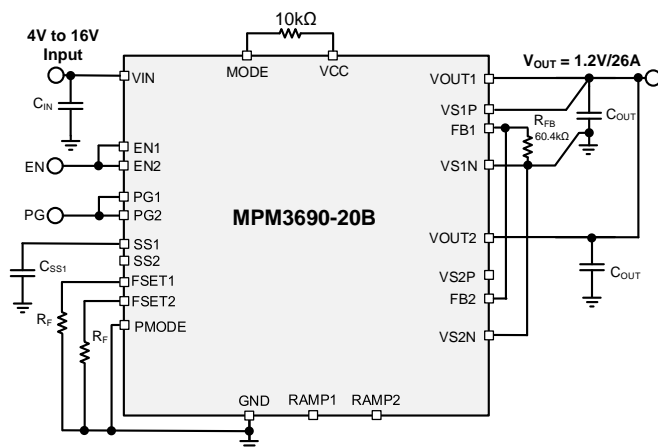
4V to 16V Input

10kΩ

MODE

VCC

$V_{OUT}$ = 1.2V/26A

VIN

$C_{IN}$

EN1

EN

EN2

PG1

PG

PG2

SS1

SS2

$C_{SS1}$

FSET1

FSET2

$R_F$

$R_F$

PMODE

MPM3690-20B

VOUT1

VS1P

FB1

VS1N

$R_{FB}$

60.4kΩ

$C_{OUT}$

VOUT2

VS2P

FB2

VS2N

$C_{OUT}$

GND

RAMP1

RAMP2